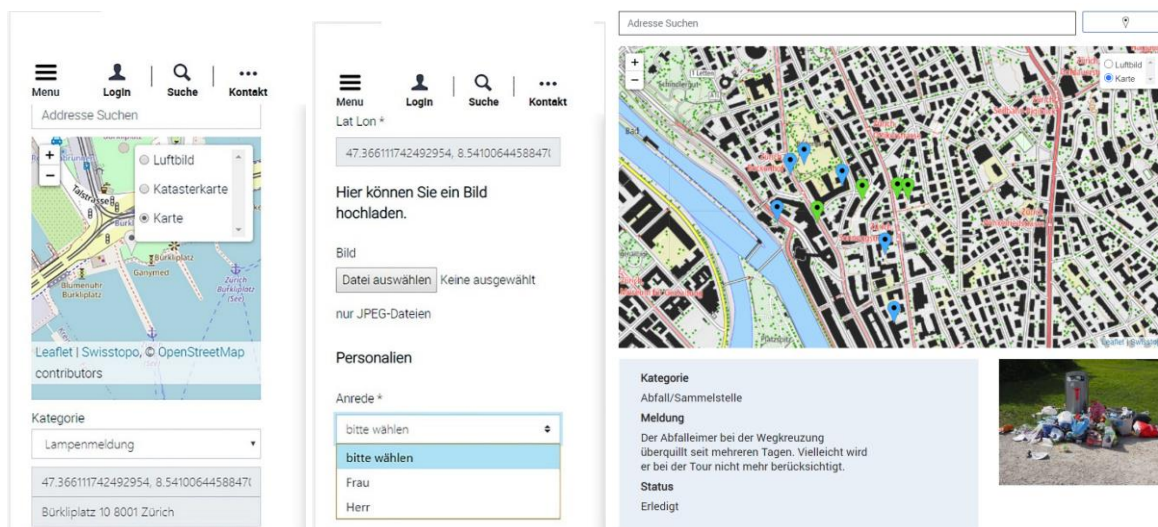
Menu Login Suche Kontakt

Addresse Suchen

+
−

Luftbild
Katasterkarte
Karte

Leaflet | Swisstopo, © OpenStreetMap contributors

Kategorie

Lampenmeldung

47.366111742492954, 8.5410064458847(

Bürkliplatz 10 8001 Zürich

Menu Login Suche Kontakt

Lat Lon *

47.366111742492954, 8.5410064458847(

Hier können Sie ein Bild hochladen.

Bild

Datei auswählen Keine ausgewählt

nur JPEG-Dateien

Personalien

Anrede *

bitte wählen

bitte wählen
Frau
Herr

Adresse Suchen

+
−

Luftbild
Karte

Leaflet | Swisstopo

Kategorie
Abfall/Sammelstelle
Meldung
Der Abfalleimer bei der Wegkreuzung überquillt seit mehreren Tagen. Vielleicht wird er bei der Tour nicht mehr berücksichtigt.
Status
Erledigt